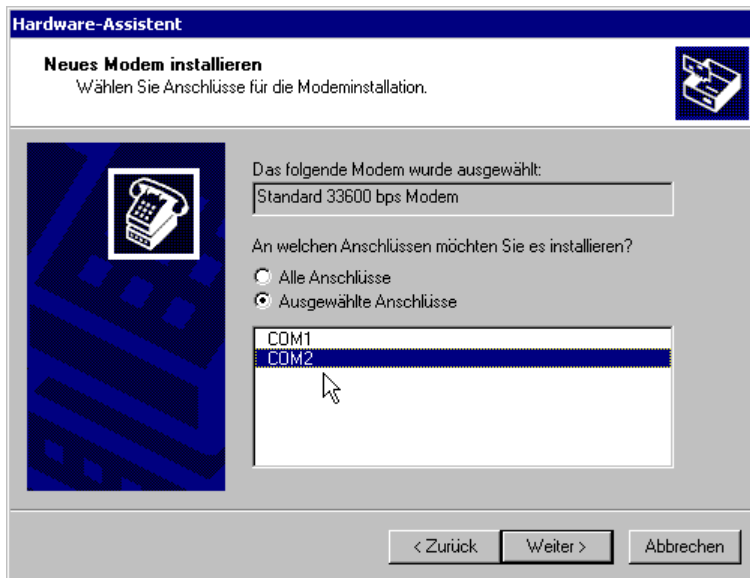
Hardware-Assistent

**Neues Modem installieren**
Wählen Sie Anschlüsse für die Modeminstallation.

Das folgende Modem wurde ausgewählt:
Standard 33600 bps Modem

An welchen Anschlüssen möchten Sie es installieren?
Alle Anschlüsse
Ausgewählte Anschlüsse

COM1
COM2

< Zurück
Weiter >
Abbrechen